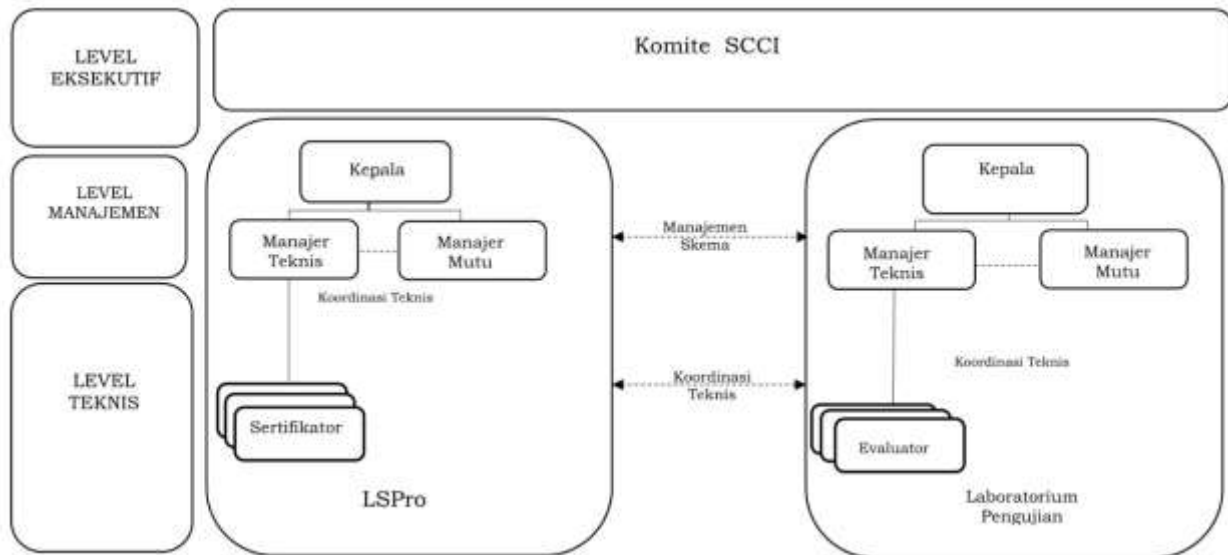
LEVEL EKSEKUTIF

Komite SCCI

LEVEL MANAJEMEN

LEVEL TEKNIS

Kepala

Manajer Teknis

Manajer Mutu

Koordinasi Teknis

Sertifikator

LSPro

Manajemen Skema

Koordinasi Teknis

Kepala

Manajer Teknis

Manajer Mutu

Koordinasi Teknis

Evaluator

Laboratorium Pengujian